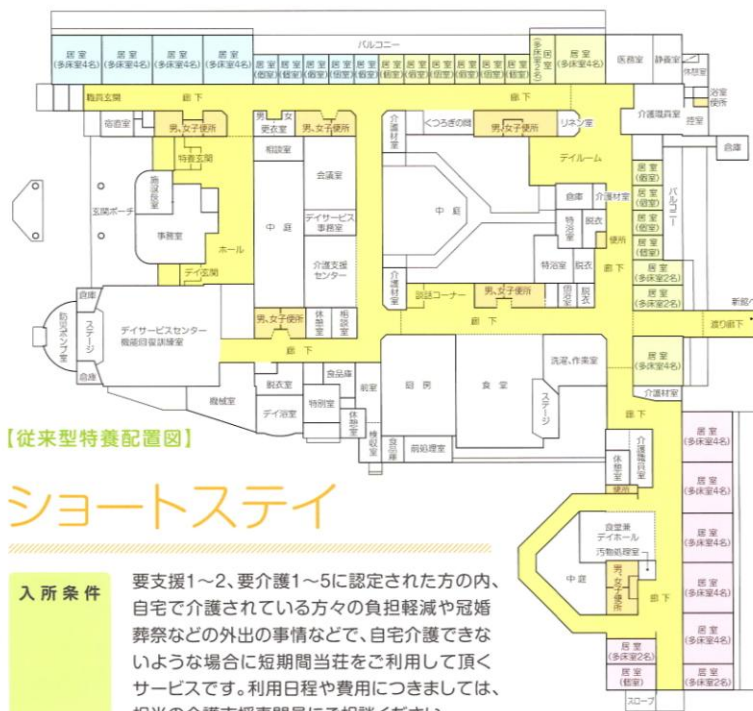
居室（多床室4名）
居室（多床室4名）
居室（多床室4名）
居室（多床室4名）
バルコニー
居室（個室）
居室（個室）
居室（個室）
居室（個室）
居室（個室）
居室（個室）
居室（個室）
居室（個室）
居室（個室）
居室（個室）
居室（個室）
居室（多床室2名）
居室（多床室4名）
医務室
静養室
休憩室
浴室
便所
職員玄関
廊下
廊下
宿直室
男、女子便所
男、女更衣室
男、女子便所
介護材室
くつろぎの間
男、女子便所
リネン室
介護職員室
控室
倉庫
特養玄関
相談室
デイルーム
居室（個室）
居室（個室）
居室（個室）
居室（個室）
居室（個室）
居室（個室）
居室（個室）
居室（個室）
バルコニー
施設長室
会議室
倉庫
介護材室
玄関ポーチ
事務室
中庭
デイサービス事務室
中庭
特浴室
脱衣
便所
介護支援センター
特浴室
脱衣
廊下
居室（多床室2名）
居室（多床室2名）
ホール
デイ玄関
介護材室
談話コーナー
男、女子便所
倍浴室
脱衣
新館
倉庫
防災ポンプ室
ステージ
デイサービスセンター機能回復訓練室
男、女子便所
休憩室
相談室
廊下
渡り廊下
倉庫
廊下
居室（多床室2名）
食品庫
脱衣室
前室
厨房
食堂
洗濯、作業室
ステージ
介護材室
機械室
デイ浴室
特別室
休憩室
倉庫
前処理室
配膳室
倉庫
廊下
居室（多床室4名）
【従来型特養配置図】
介護職員室
休憩室
便所
居室（多床室4名）
ショートステイ
居室（多床室4名）
食堂兼デイホール
汚物処理室
居室（多床室4名）
入所条件
要支援1～2、要介護1～5に認定された方の内、自宅で介護されている方々の負担軽減や冠婚葬祭などの外出の事情などで、自宅介護できないような場合に短期間当荘をご利用して頂くサービスです。利用日程や費用につきましては、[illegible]
中庭
男、女子便所
廊下
居室（多床室4名）
居室（多床室2名）
居室（多床室4名）
居室（個室）
居室（多床室4名）
スロープ